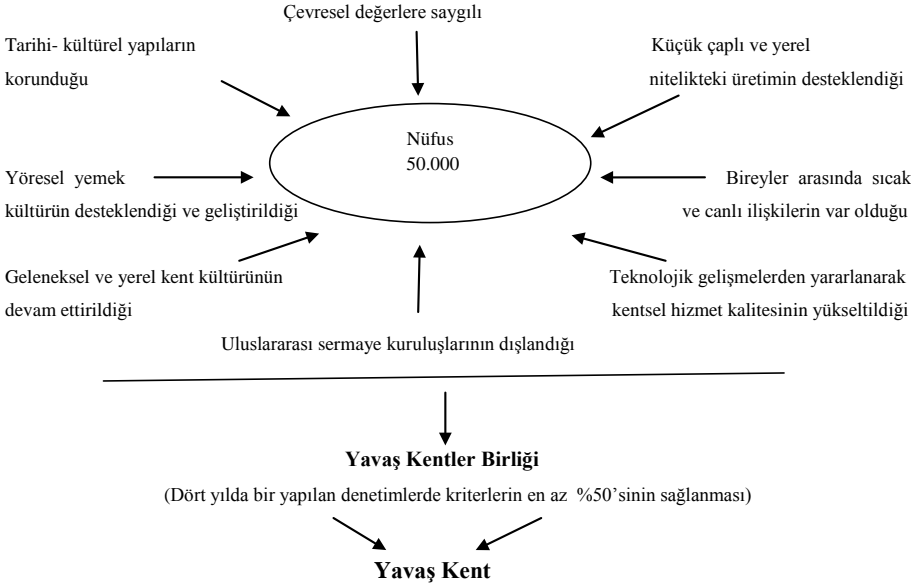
Çevresel değerlere saygılı

Tarihi- kültürel yapıların korunduğu

Küçük çaplı ve yerel nitelikteki üretimin desteklendiği

Nüfus
50.000

Yöresel yemek kültürün desteklendiği ve geliştirildiği

Bireyler arasında sıcak ve canlı ilişkilerin var olduğu

Geleneksel ve yerel kent kültürünün devam ettirildiği

Teknolojik gelişmelerden yararlanarak kentsel hizmet kalitesinin yükseltildiği

Uluslararası sermaye kuruluşlarının dışlandığı

**Yavaş Kentler Birliği**

(Dört yılda bir yapılan denetimlerde kriterlerin en az %50'sinin sağlanması)

**Yavaş Kent**